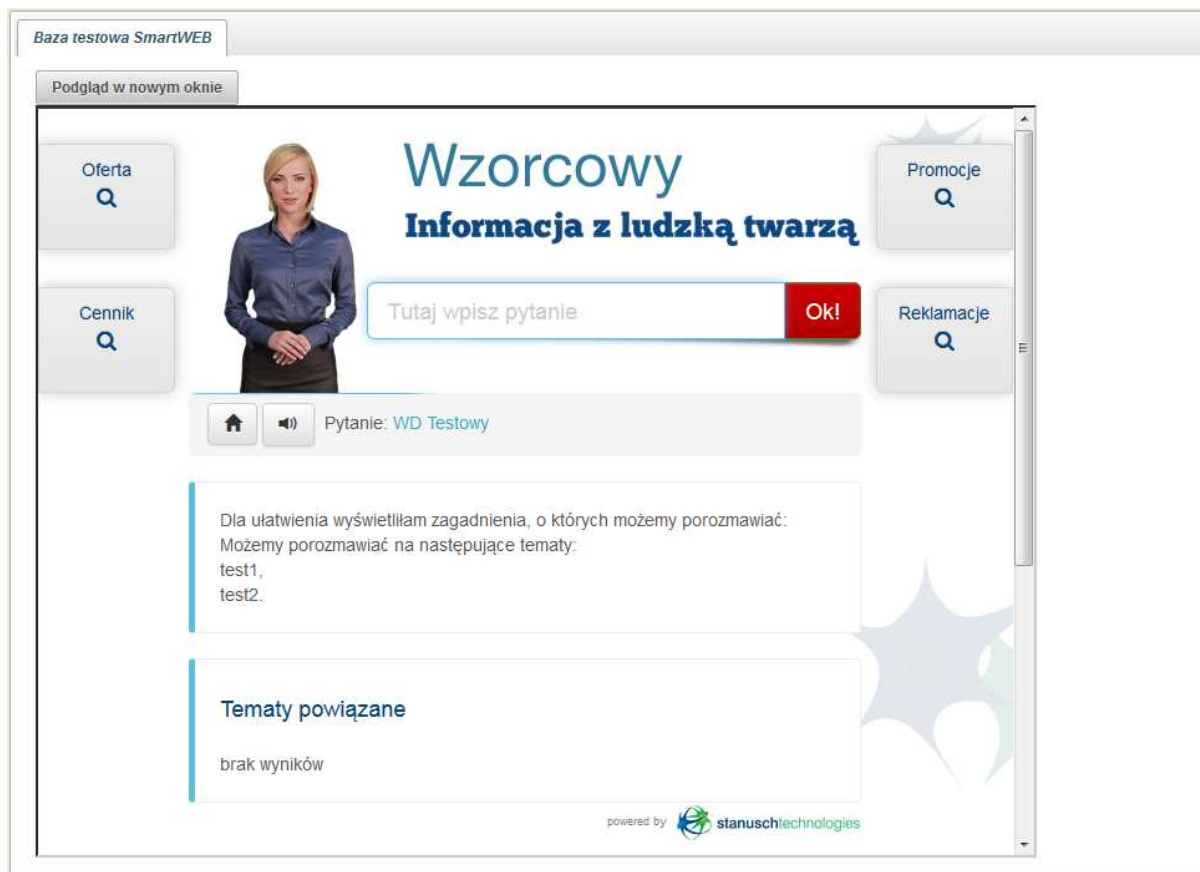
Baza testowa SmartWEB

Podgląd w nowym oknie

Oferta

Cennik

Wzorcowy

Informacja z ludzką twarzą

Tutaj wpisz pytanie

Ok!

Promocje

Reklamacje

Pytanie: WD Testowy

Dla ułatwienia wyświetliłam zagadnienia, o których możemy porozmawiać:
Możemy porozmawiać na następujące tematy:
test1,
test2.

Tematy powiązane

brak wyników

powered by stanuschtechnologies